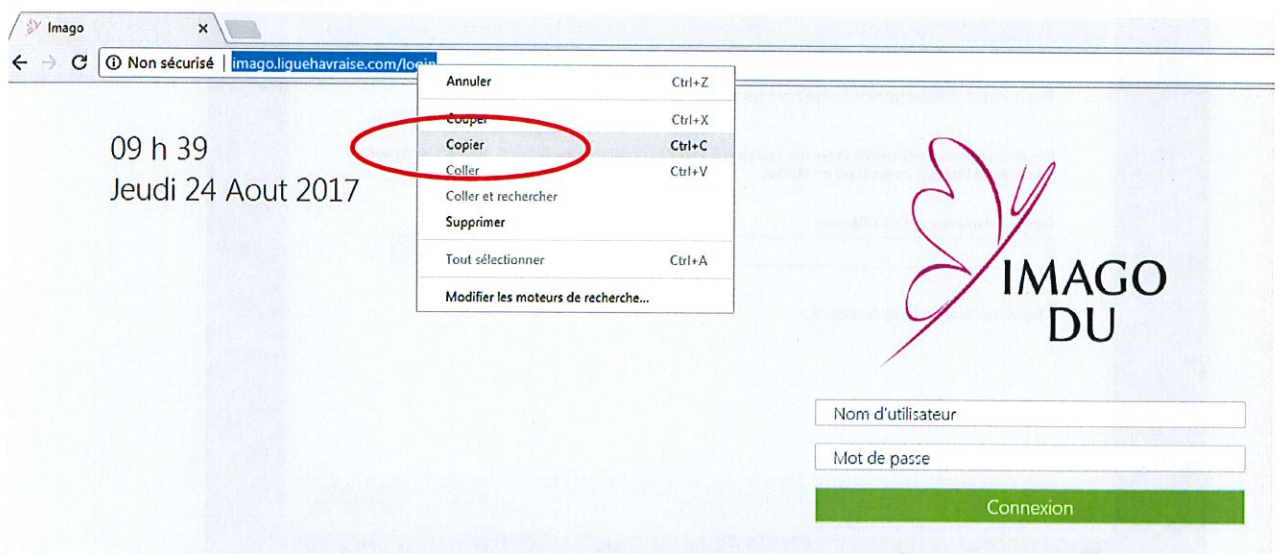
Imago ×

Non sécurisé | imago.liguehavraise.com/login

Annuler Ctrl+Z
Couper Ctrl+X
Copier Ctrl+C
Coller Ctrl+V
Coller et rechercher
Supprimer
Tout sélectionner Ctrl+A
Modifier les moteurs de recherche...

09 h 39
Jeudi 24 Aout 2017

IMAGO
DU

Nom d'utilisateur
Mot de passe
Connexion